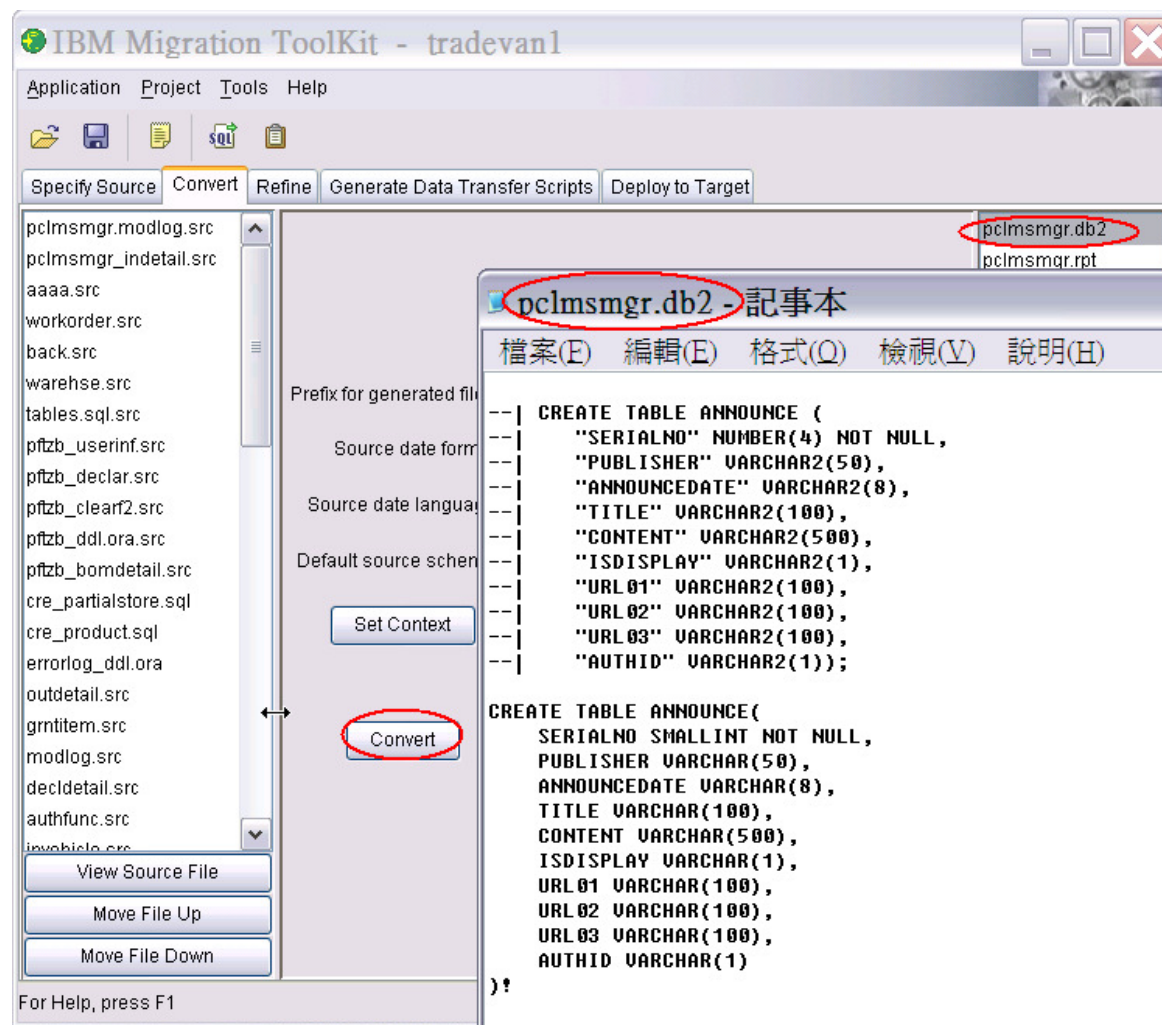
IBM Migration ToolKit - tradevan1

Application Project Tools Help

Specify Source | Convert | Refine | Generate Data Transfer Scripts | Deploy to Target

pclmsmgr.modlog.src
pclmsmgr_indetail.src
aaaa.src
workorder.src
back.src
warehse.src
tables.sql.src
pftzb_userinf.src
pftzb_declar.src
pftzb_clearf2.src
pftzb_ddl.ora.src
pftzb_bomdetail.src
cre_partialstore.sql
cre_product.sql
errorlog_ddl.ora
outdetail.src
grntitem.src
modlog.src
decldetail.src
authfunc.src
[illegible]

View Source File
Move File Up
Move File Down

For Help, press F1

Prefix for generated fil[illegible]
Source date form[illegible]
Source date languag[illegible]
Default source schem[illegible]

Set Context

Convert

pclmsmgr.db2
pclmsmgr.rpt

pclmsmgr.db2 - 記事本

檔案(F) 編輯(E) 格式(O) 檢視(V) 說明(H)

--| CREATE TABLE ANNOUNCE (
--| "SERIALNO" NUMBER(4) NOT NULL,
--| "PUBLISHER" VARCHAR2(50),
--| "ANNOUNCEDATE" VARCHAR2(8),
--| "TITLE" VARCHAR2(100),
--| "CONTENT" VARCHAR2(500),
--| "ISDISPLAY" VARCHAR2(1),
--| "URL01" VARCHAR2(100),
--| "URL02" VARCHAR2(100),
--| "URL03" VARCHAR2(100),
--| "AUTHID" VARCHAR2(1));

CREATE TABLE ANNOUNCE(
SERIALNO SMALLINT NOT NULL,
PUBLISHER VARCHAR(50),
ANNOUNCEDATE VARCHAR(8),
TITLE VARCHAR(100),
CONTENT VARCHAR(500),
ISDISPLAY VARCHAR(1),
URL01 VARCHAR(100),
URL02 VARCHAR(100),
URL03 VARCHAR(100),
AUTHID VARCHAR(1)
)!